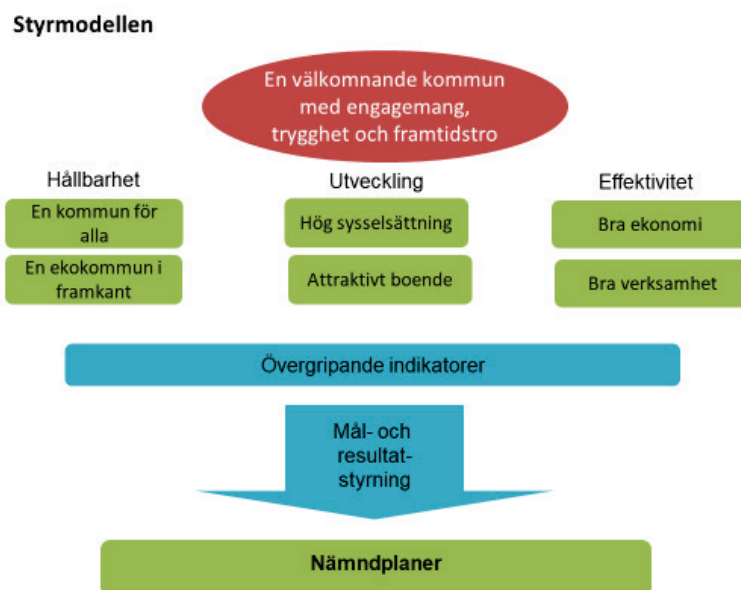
Styrmodellen

En välkomnande kommun med engagemang, trygghet och framtidstro

Hållbarhet

En kommun för alla

En ekokommun i framkant

Utveckling

Hög sysselsättning

Attraktivt boende

Effektivitet

Bra ekonomi

Bra verksamhet

Övergripande indikatorer

Mål- och resultatstyrning

Nämndplaner